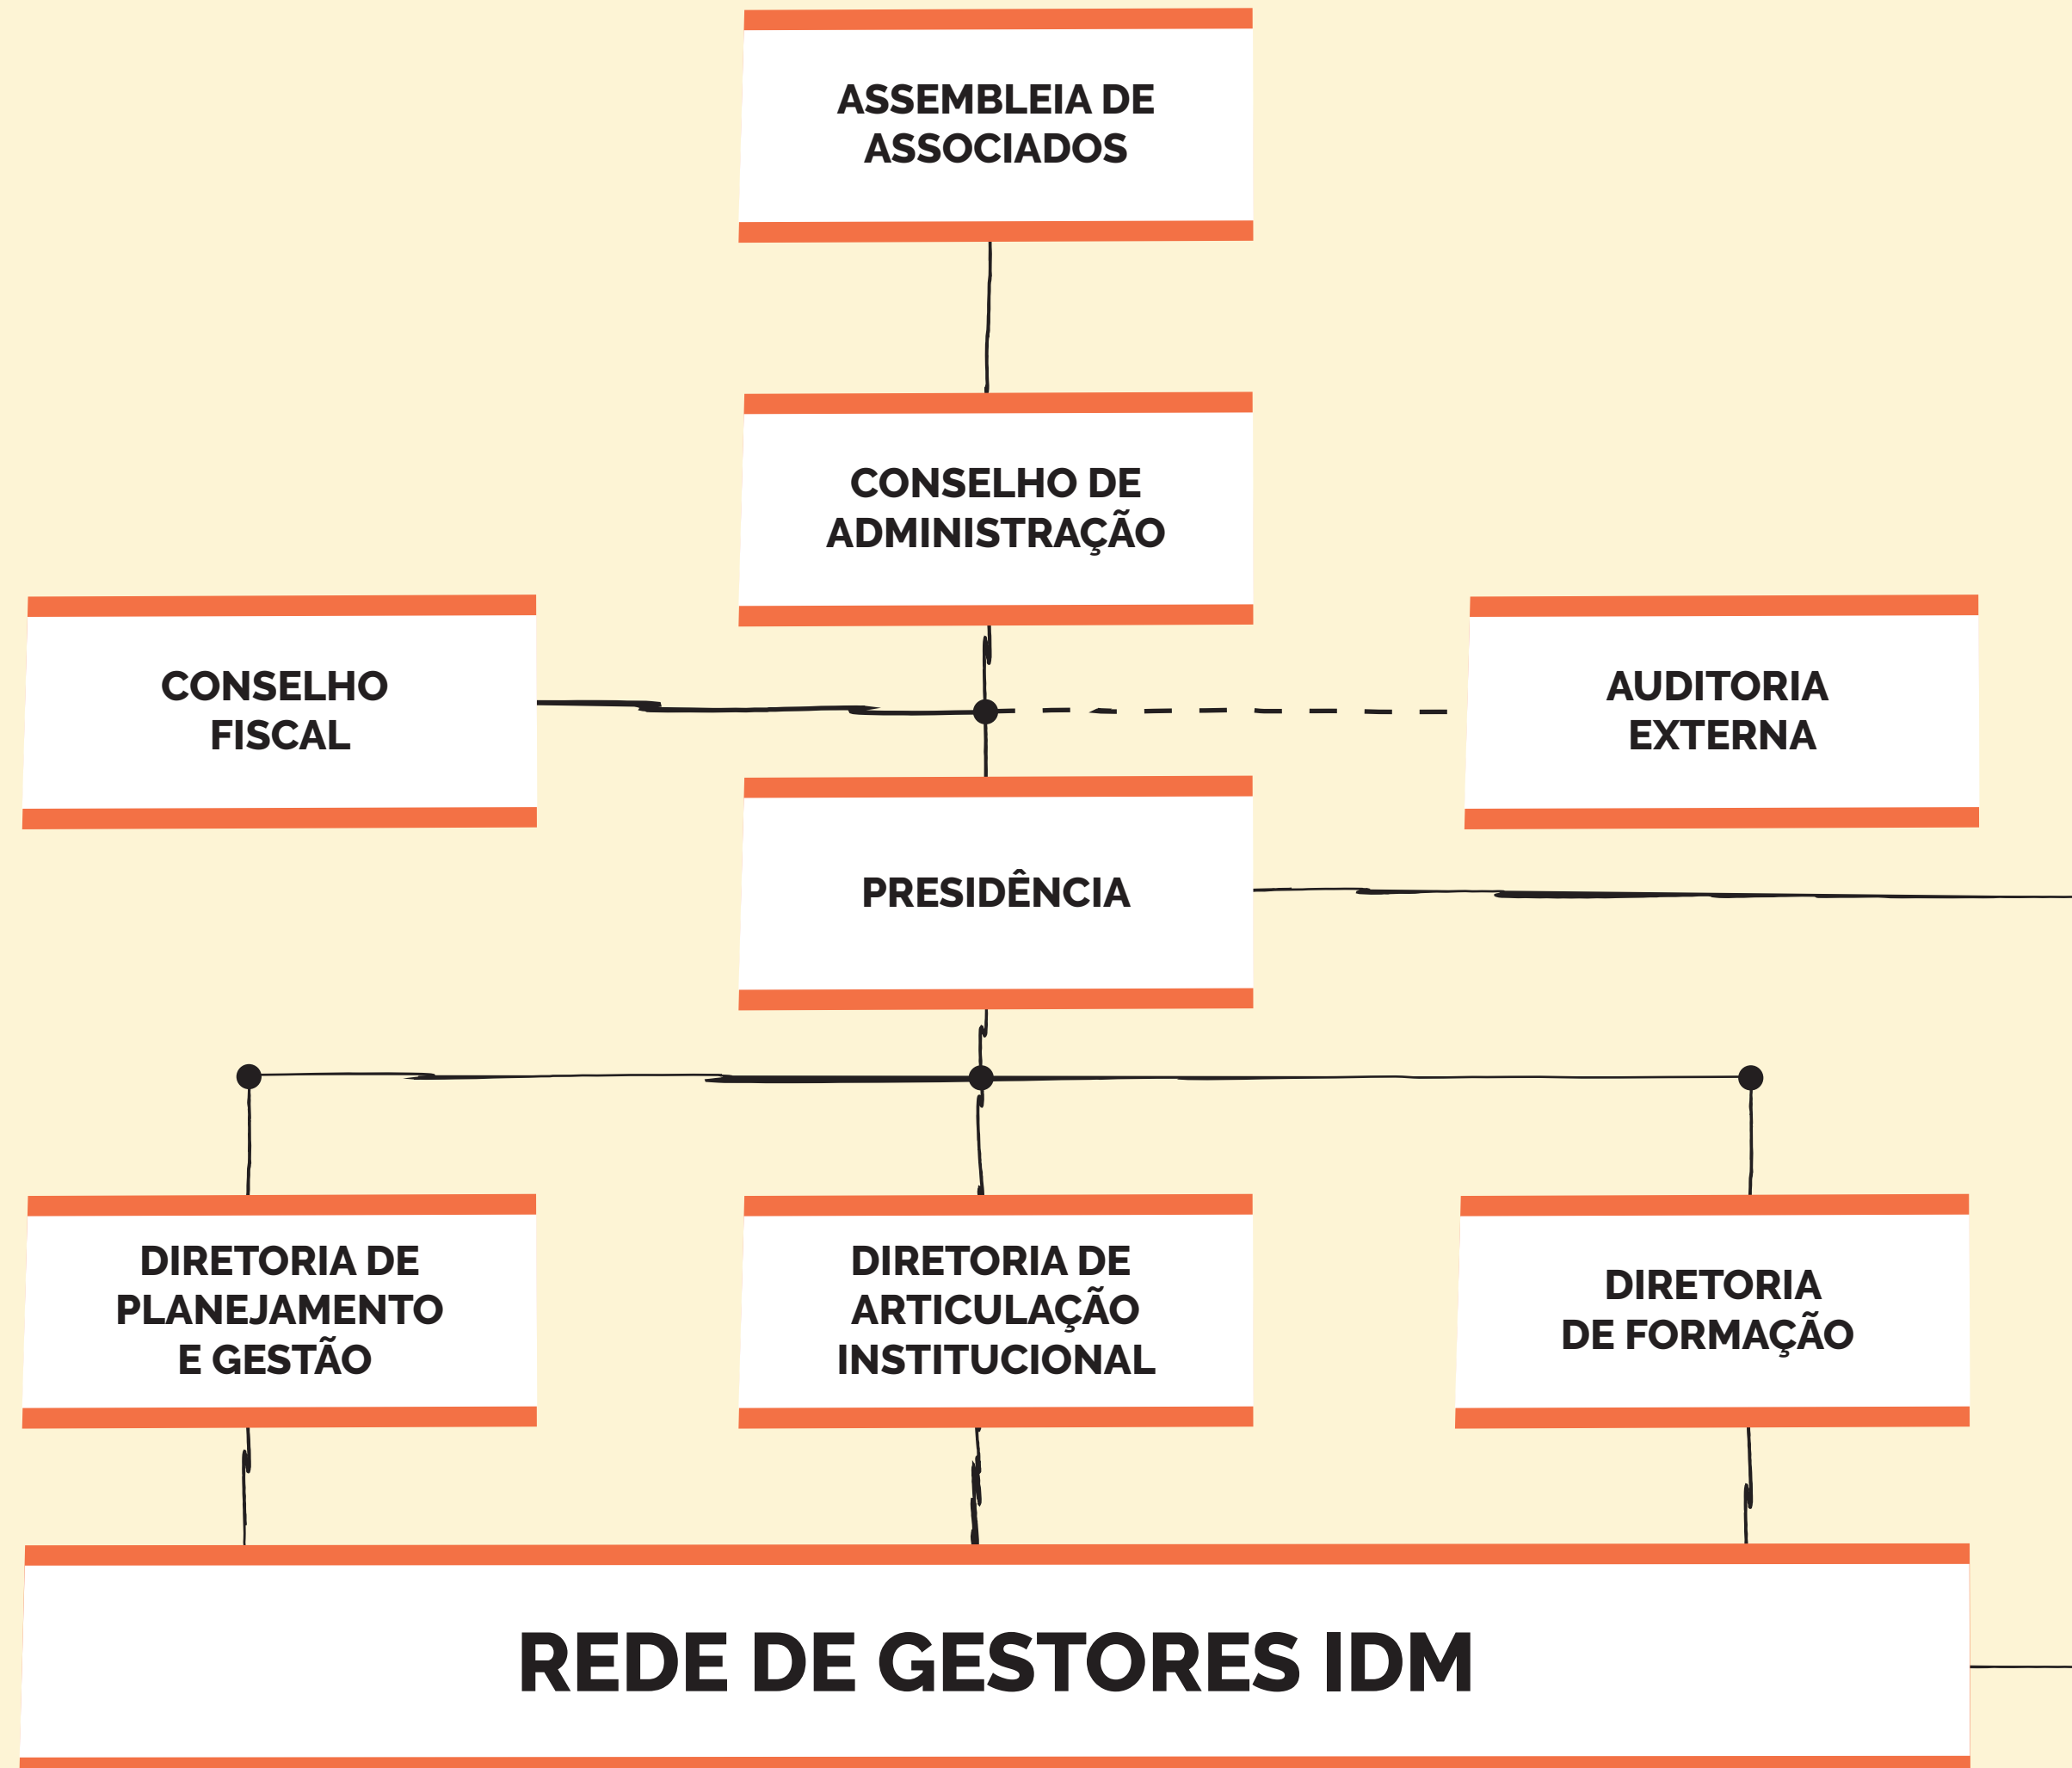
ASSEMBLEIA DE ASSOCIADOS

CONSELHO DE ADMINISTRAÇÃO

CONSELHO FISCAL

AUDITORIA EXTERNA

PRESIDÊNCIA

DIRETORIA DE PLANEJAMENTO E GESTÃO

DIRETORIA DE ARTICULAÇÃO INSTITUCIONAL

DIRETORIA DE FORMAÇÃO

REDE DE GESTORES IDM